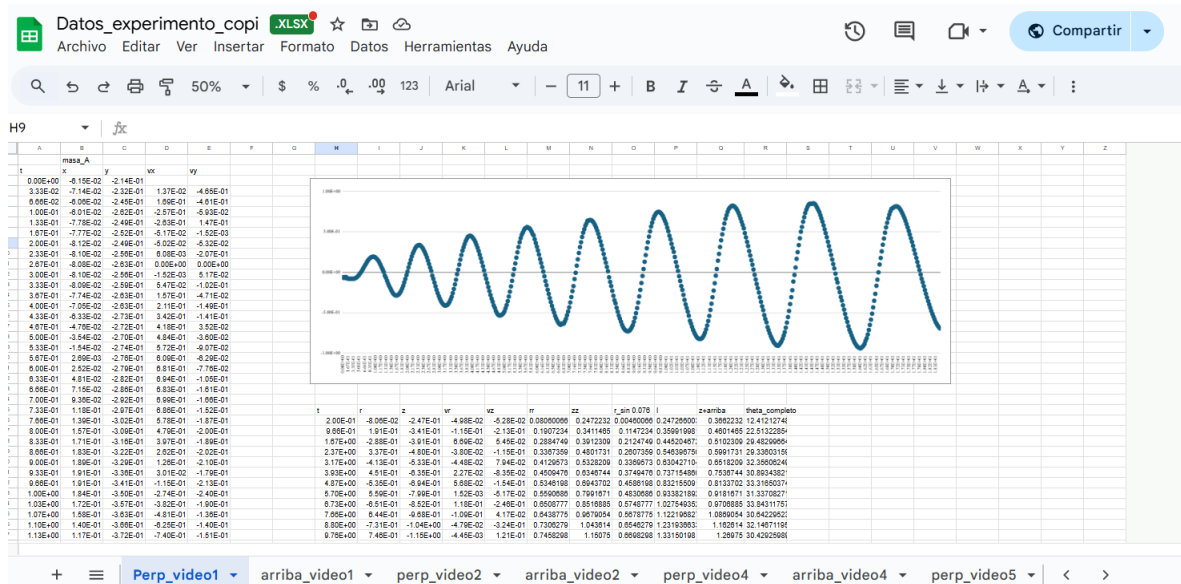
Datos_experimento_copi .XLSX

Archivo Editar Ver Insertar Formato Datos Herramientas Ayuda

Compartir

50% $ % .0 .00 123 Arial 11 B I A

H9 fx

| | A | B | C | D | E | F | G | H | I | J | K | L | M | N | O | P | Q | R |
|---|---|---|---|---|---|---|---|---|---|---|---|---|---|---|---|---|---|---|
| | | masa_A | | | | | | | | | | | | | | | | |
| | t | x | y | vx | vy | | | | | | | | | | | | | |
| | 0.00E+00 | -6.15E-02 | -2.14E-01 | | | | | | | | | | | | | | | |
| | 3.33E-02 | -7.14E-02 | -2.32E-01 | 1.37E-02 | -4.65E-01 | | | | | | | | | | | | | |
| | 6.66E-02 | -6.06E-02 | -2.45E-01 | 1.69E-01 | -4.61E-01 | | | | | | | | | | | | | |
| | 1.00E-01 | -6.01E-02 | -2.62E-01 | -2.57E-01 | -6.93E-02 | | | | | | | | | | | | | |
| | 1.33E-01 | -7.78E-02 | -2.49E-01 | -2.63E-01 | 1.47E-01 | | | | | | | | | | | | | |
| | 1.67E-01 | -7.77E-02 | -2.52E-01 | -5.17E-02 | -1.52E-03 | | | | | | | | | | | | | |
| | 2.00E-01 | -8.12E-02 | -2.49E-01 | -5.02E-02 | -5.32E-02 | | | | | | | | | | | | | |
| | 2.33E-01 | -8.10E-02 | -2.56E-01 | 6.08E-03 | -2.07E-01 | | | | | | | | | | | | | |
| | 2.67E-01 | -8.08E-02 | -2.63E-01 | 0.00E+00 | 0.00E+00 | | | | | | | | | | | | | |
| | 3.00E-01 | -8.10E-02 | -2.56E-01 | -1.52E-03 | 5.17E-02 | | | | | | | | | | | | | |
| | 3.33E-01 | -8.09E-02 | -2.59E-01 | 5.47E-02 | -1.02E-01 | | | | | | | | | | | | | |
| | 3.67E-01 | -7.74E-02 | -2.63E-01 | 1.57E-01 | -4.71E-02 | | | | | | | | | | | | | |
| | 4.00E-01 | -7.05E-02 | -2.63E-01 | 2.11E-01 | -1.49E-01 | | | | | | | | | | | | | |
| | 4.33E-01 | -6.33E-02 | -2.73E-01 | 3.42E-01 | -1.41E-01 | | | | | | | | | | | | | |
| | 4.67E-01 | -4.76E-02 | -2.72E-01 | 4.18E-01 | 3.52E-02 | | | | | | | | | | | | | |
| | 5.00E-01 | -3.54E-02 | -2.70E-01 | 4.84E-01 | -3.60E-02 | | | | | | | | | | | | | |
| | 5.33E-01 | -1.54E-02 | -2.74E-01 | 5.72E-01 | -9.07E-02 | | | | | | | | | | | | | |
| | 5.67E-01 | 2.69E-03 | -2.76E-01 | 6.09E-01 | -6.29E-02 | | | | | | | | | | | | | |
| | 6.00E-01 | 2.52E-02 | -2.79E-01 | 6.81E-01 | -7.76E-02 | | | | | | | | | | | | | |
| | 6.33E-01 | 4.81E-02 | -2.82E-01 | 6.94E-01 | -1.05E-01 | | | | | | | | | | | | | |
| | 6.66E-01 | 7.15E-02 | -2.86E-01 | 6.83E-01 | -1.61E-01 | | | | | | | | | | | | | |
| | 7.00E-01 | 9.36E-02 | -2.92E-01 | 6.99E-01 | -1.66E-01 | | | | | | | | | | | | | |
| | 7.33E-01 | 1.18E-01 | -2.97E-01 | 6.86E-01 | -1.52E-01 | | | t | r | z | vr | vz | rr | zz | r_sin 0.076 | l | z+arriba | theta_completo | | |
| | 7.66E-01 | 1.39E-01 | -3.02E-01 | 5.78E-01 | -1.87E-01 | | | 2.00E-01 | -8.06E-02 | -2.47E-01 | -4.98E-02 | -5.28E-02 | 0.08060066 | 0.2472232 | 0.00460066 | 0.24726000 | 0.3662232 | 12.4121274 | | |
| | 8.00E-01 | 1.57E-01 | -3.09E-01 | 4.79E-01 | -2.00E-01 | | | 9.66E-01 | 1.91E-01 | -3.41E-01 | -1.15E-01 | -2.13E-01 | 0.1907234 | 0.3411465 | 0.1147234 | 0.3599199 | 0.4601465 | 25.5132285 | | |
| | 8.33E-01 | 1.71E-01 | -3.16E-01 | 3.97E-01 | -1.89E-01 | | | 1.67E+00 | -2.88E-01 | -3.91E-01 | 6.69E-02 | 5.45E-02 | 0.2884749 | 0.3912309 | 0.2124749 | 0.4452046 | 0.5102309 | 29.4829966 | | |
| | 8.66E-01 | 1.83E-01 | -3.22E-01 | 2.62E-01 | -2.02E-01 | | | 2.37E+00 | 3.37E-01 | -4.80E-01 | -3.60E-02 | -1.15E-01 | 0.3367359 | 0.4801731 | 0.2607359 | 0.5463967 | 0.5991731 | 29.3360315 | | |
| | 9.00E-01 | 1.89E-01 | -3.29E-01 | 1.26E-01 | -2.10E-01 | | | 3.17E+00 | -4.13E-01 | -5.33E-01 | -4.48E-02 | 7.94E-02 | 0.4129573 | 0.5328209 | 0.3369573 | 0.6304271 | 0.6518209 | 32.3560624 | | |
| | 9.33E-01 | 1.91E-01 | -3.35E-01 | 3.01E-02 | -1.79E-01 | | | 3.93E+00 | 4.51E-01 | -6.35E-01 | 2.27E-02 | -8.35E-02 | 0.4509476 | 0.6346744 | 0.3749476 | 0.7371548 | 0.7536744 | 30.8934382 | | |
| | 9.66E-01 | 1.91E-01 | -3.41E-01 | -1.15E-01 | -2.13E-01 | | | 4.87E+00 | -5.35E-01 | -6.94E-01 | 5.68E-02 | -1.54E-01 | 0.5346198 | 0.6943702 | 0.4586198 | 0.8321550 | 0.8133702 | 33.3165037 | | |
| | 1.00E+00 | 1.84E-01 | -3.50E-01 | -2.74E-01 | -2.40E-01 | | | 5.70E+00 | 5.59E-01 | -7.99E-01 | 1.52E-03 | -5.17E-02 | 0.5590686 | 0.7991671 | 0.4830686 | 0.9338218 | 0.9181671 | 31.3370827 | | |
| | 1.03E+00 | 1.72E-01 | -3.57E-01 | -3.82E-01 | -1.90E-01 | | | 6.73E+00 | -6.51E-01 | -8.52E-01 | 1.18E-01 | -2.46E-01 | 0.6508777 | 0.8516885 | 0.5748777 | 1.0275493 | 0.9706885 | 33.8431175 | | |
| | 1.07E+00 | 1.58E-01 | -3.63E-01 | -4.81E-01 | -1.36E-01 | | | 7.66E+00 | 6.44E-01 | -9.68E-01 | -1.09E-01 | 4.17E-02 | 0.6438775 | 0.9679054 | 0.5678775 | 1.1221982 | 1.0869054 | 30.6422952 | | |
| | 1.10E+00 | 1.40E-01 | -3.66E-01 | -6.25E-01 | -1.40E-01 | | | 8.80E+00 | -7.31E-01 | -1.04E+00 | -4.79E-02 | -3.24E-01 | 0.7306279 | 1.043814 | 0.6546279 | 1.2319363 | 1.162814 | 32.1467119 | | |
| | 1.13E+00 | 1.17E-01 | -3.72E-01 | -7.40E-01 | -1.51E-01 | | | 9.76E+00 | 7.46E-01 | -1.15E+00 | -4.45E-03 | 1.21E-01 | 0.7458298 | 1.15075 | 0.6698298 | 1.3315019 | 1.26975 | 30.4292588 | | |

Perp_video1 arriba_video1 perp_video2 arriba_video2 perp_video4 arriba_video4 perp_video5